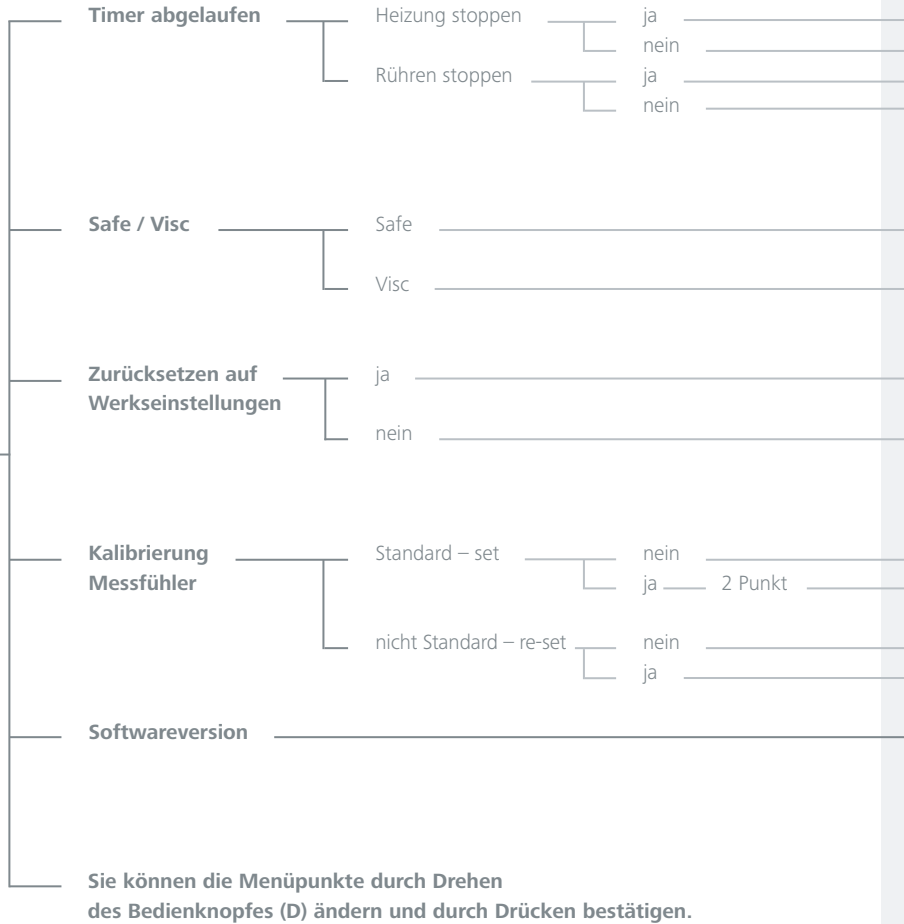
Timer abgelaufen
Heizung stoppen
ja
nein
Rühren stoppen
ja
nein

Safe / Visc
Safe
Visc

Zurücksetzen auf Werkseinstellungen
ja
nein

Kalibrierung Messfühler
Standard – set
nein
ja
2 Punkt
nicht Standard – re-set
nein
ja

Softwareversion

Sie können die Menüpunkte durch Drehen des Bedienknopfes (D) ändern und durch Drücken bestätigen.